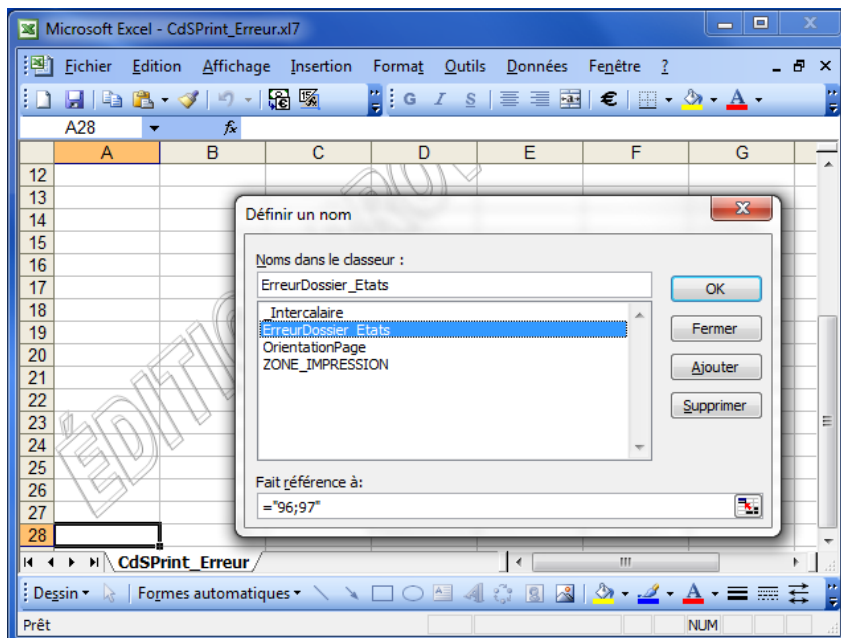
Microsoft Excel - CdSPrint_Erreur.xl7

Fichier Edition Affichage Insertion Format Outils Données Fenêtre ?

A28

| | A | B | C | D | E | F | G |
|---|---|---|---|---|---|---|---|
| 12 | | | | | | | |
| 13 | | | | | | | |
| 14 | | | | | | | |
| 15 | | | | | | | |
| 16 | | | | | | | |
| 17 | | | | | | | |
| 18 | | | | | | | |
| 19 | | | | | | | |
| 20 | | | | | | | |
| 21 | | | | | | | |
| 22 | | | | | | | |
| 23 | | | | | | | |
| 24 | | | | | | | |
| 25 | | | | | | | |
| 26 | | | | | | | |
| 27 | | | | | | | |
| 28 | | | | | | | |

ÉDITION

Définir un nom

Noms dans le classeur :

ErreurDossier_Etats

_Intercalaire
ErreurDossier_Etats
OrientationPage
ZONE_IMPRESSION

OK

Fermer

Ajouter

Supprimer

Fait référence à:

="96;97"

CdSPrint_Erreur

Dessin ▾ Formes automatiques ▾

Prêt

NUM